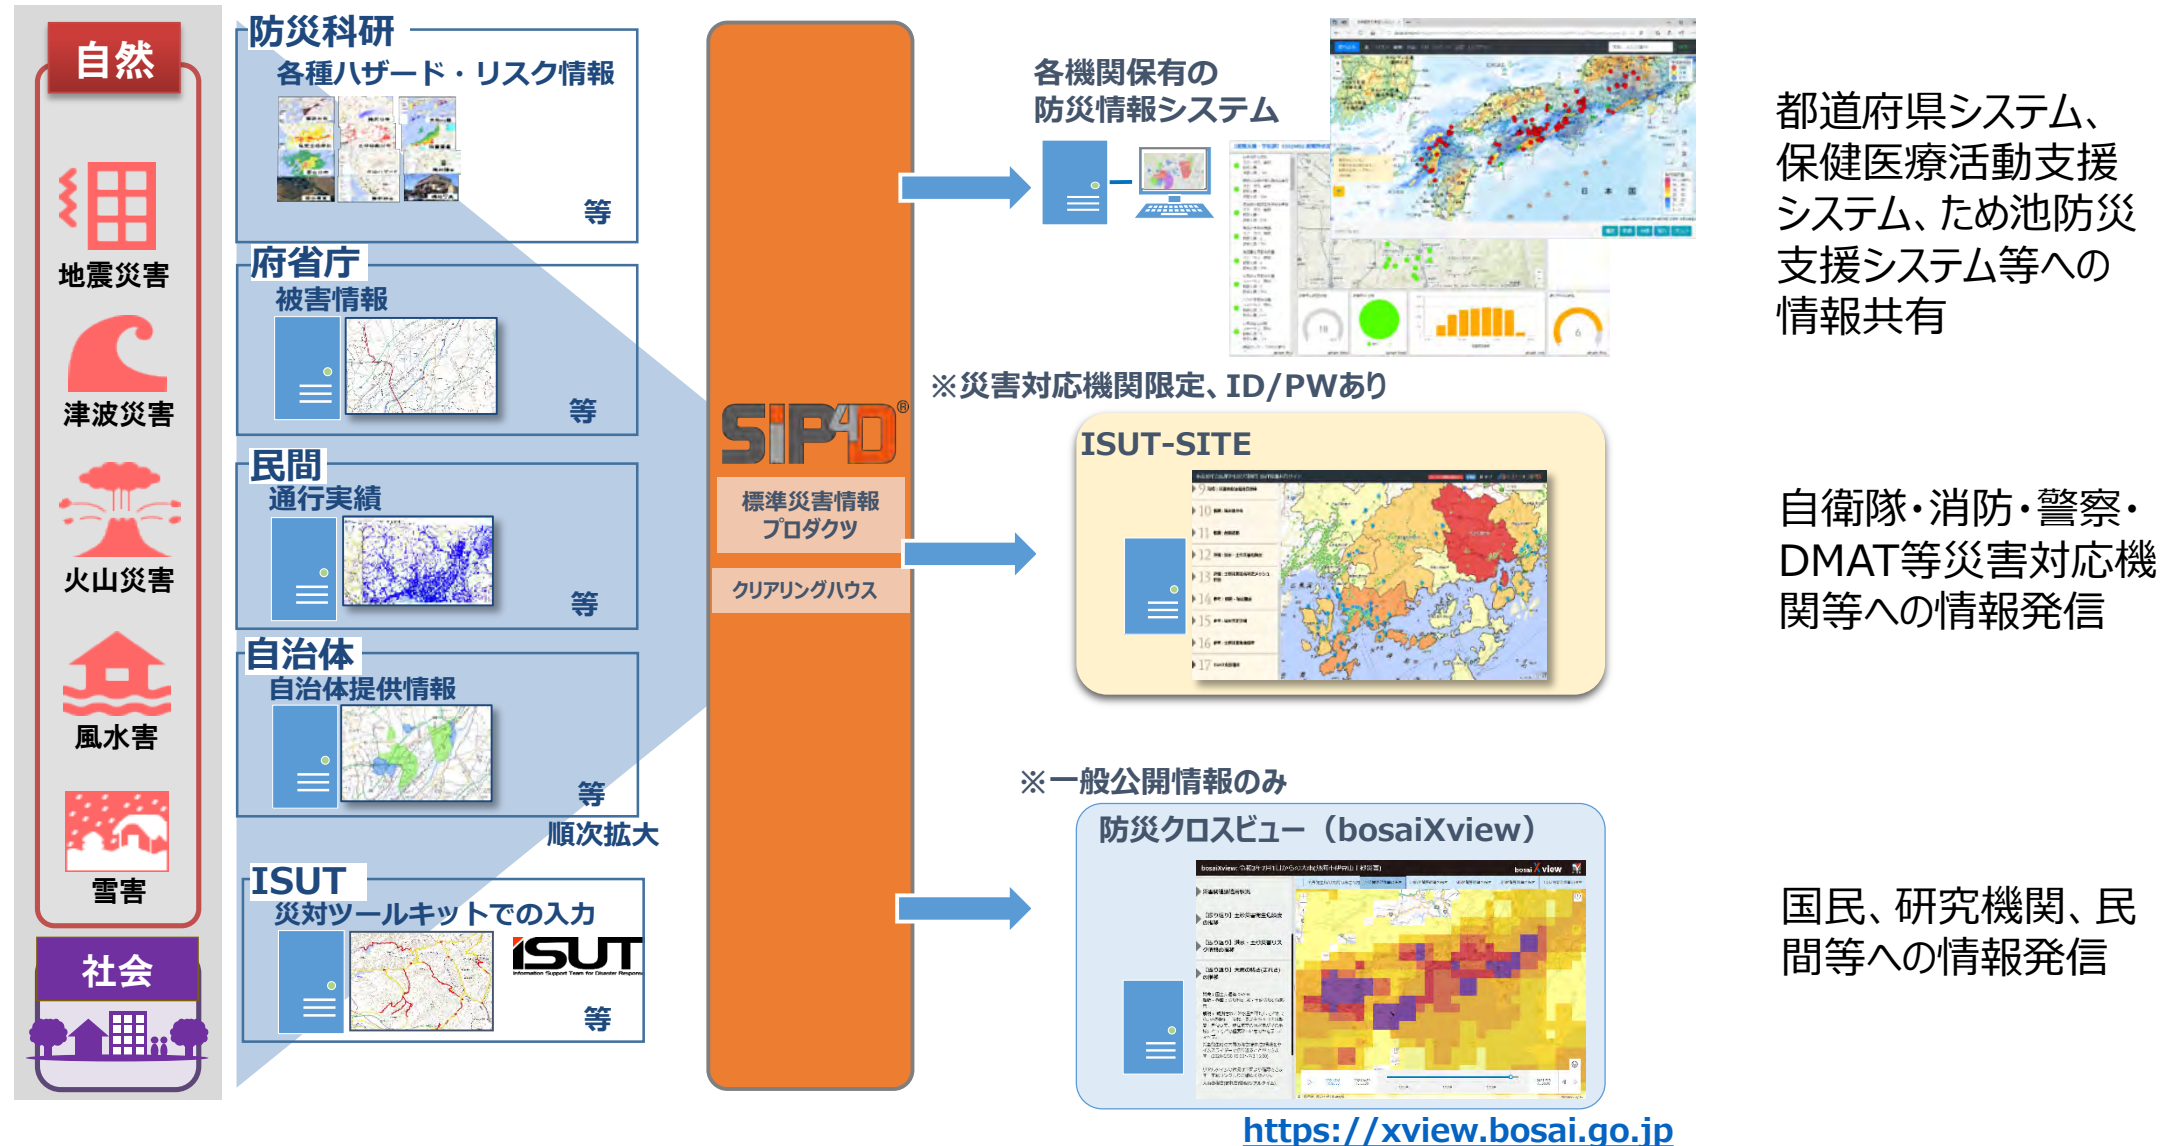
自然

地震災害

津波災害

火山災害

風水害

雪害

社会

防災科研
各種ハザード・リスク情報
等

府省庁
被害情報
等

民間
通行実績
等

自治体
自治体提供情報
等

順次拡大

ISUT
災対ツールキットでの入力
ISUT
Information Support Team for Disaster Response
等

SIP4D®
標準災害情報プロダクツ
クリアリングハウス

各機関保有の防災情報システム

※災害対応機関限定、ID/PWあり

ISUT-SITE

※一般公開情報のみ

防災クロスビュー（bosaiXview）

https://xview.bosai.go.jp

都道府県システム、保健医療活動支援システム、ため池防災支援システム等への情報共有

自衛隊・消防・警察・DMAT等災害対応機関等への情報発信

国民、研究機関、民間等への情報発信